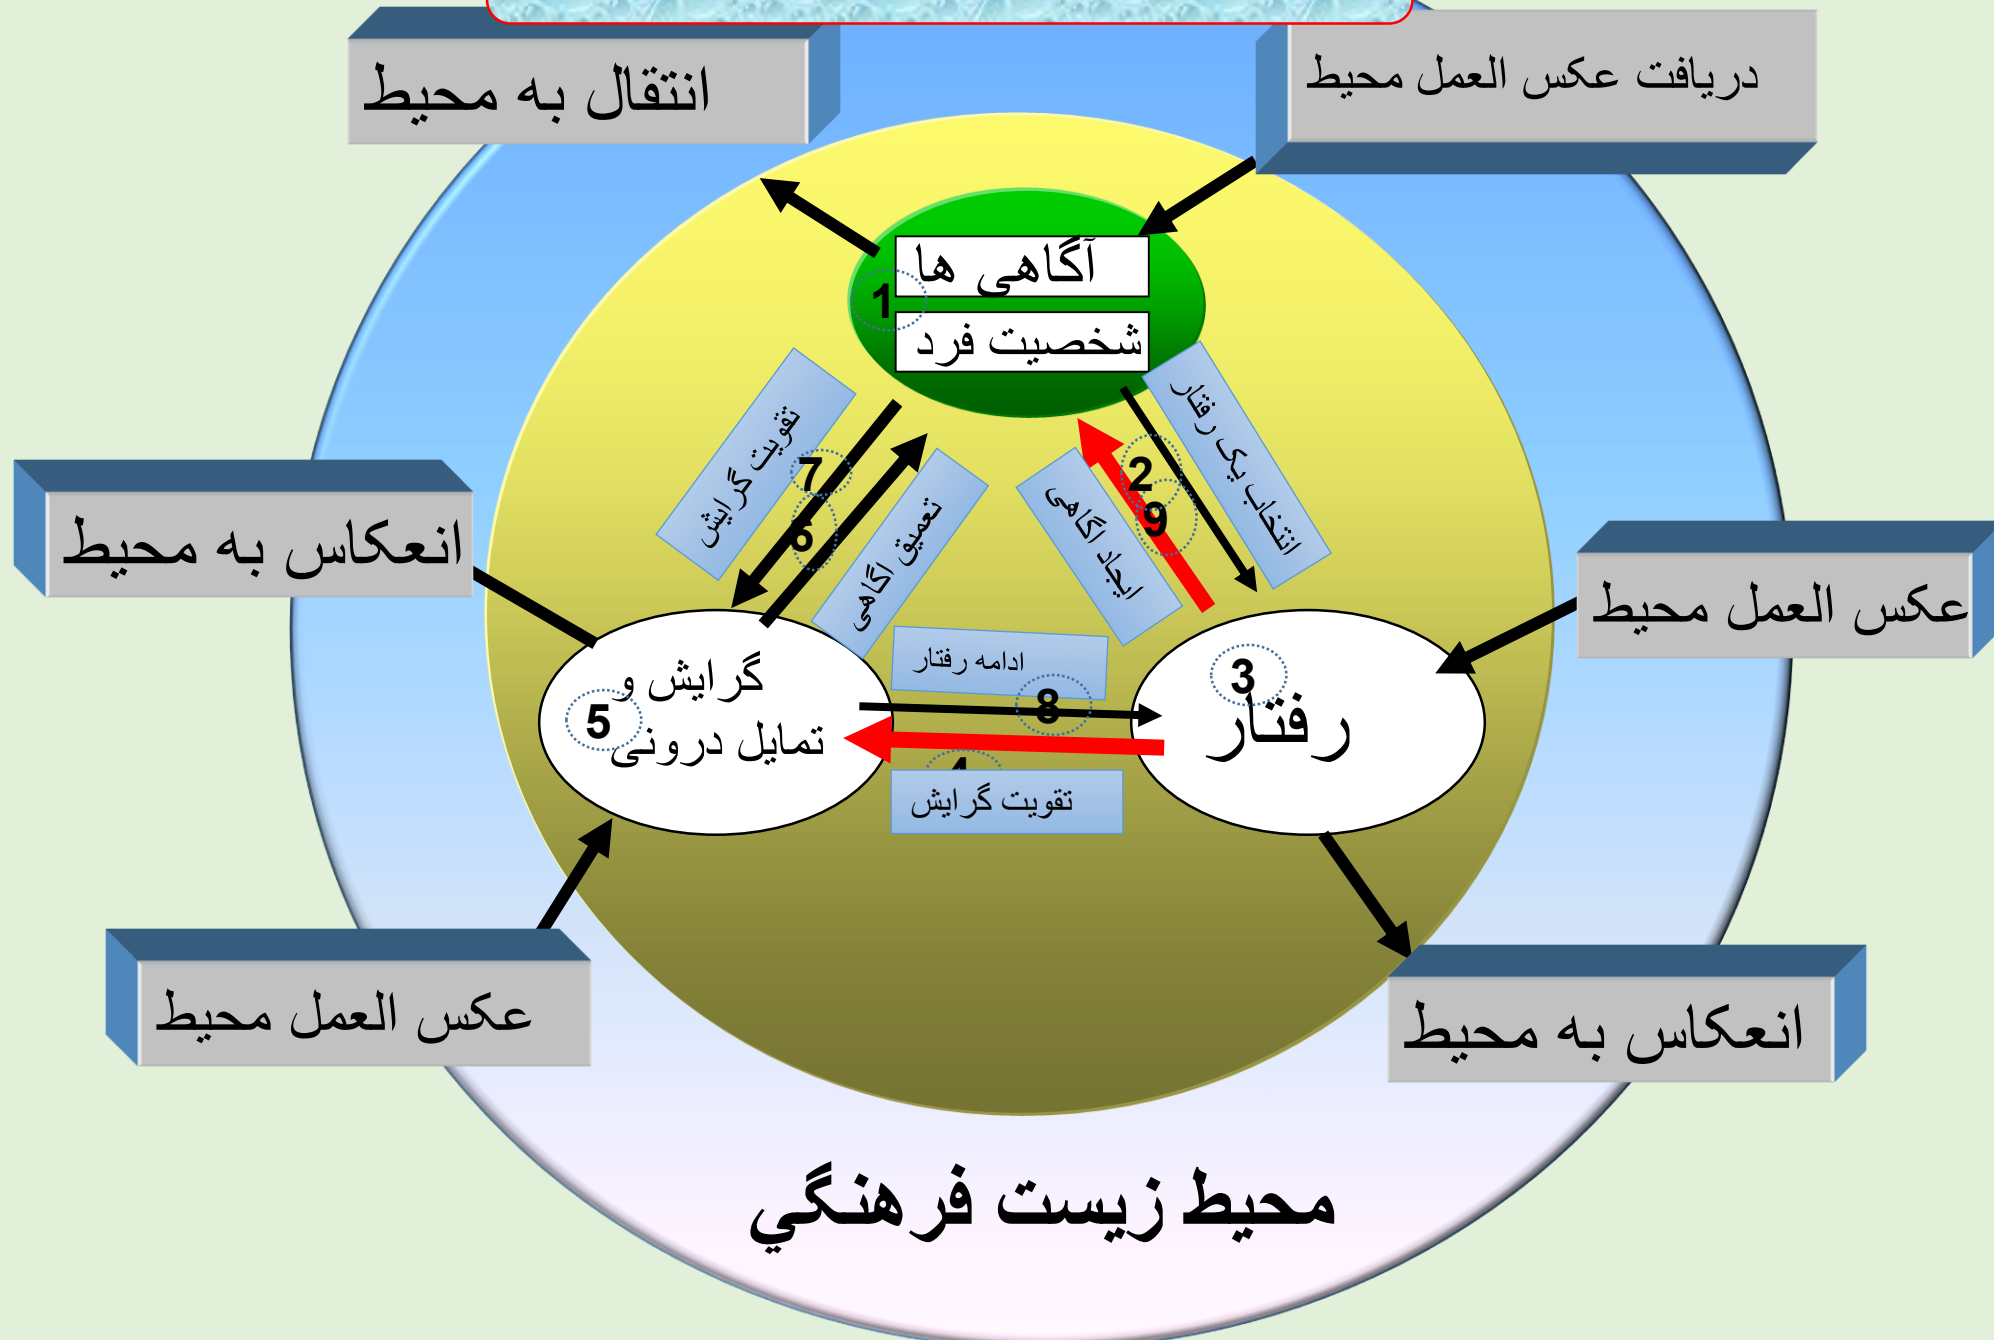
انتقال به محیط

دریافت عکس العمل محیط

آگاهی ها
1
شخصیت فرد

تقویت گرایش
7
6

تعمیق اگاهی

ایجاد اگاهی
2
9

انتخاب یک رفتار

انعکاس به محیط

عکس العمل محیط

گرایش و
5
تمایل درونی

ادامه رفتار
8

3
رفتار

4
تقویت گرایش

عکس العمل محیط

انعکاس به محیط

محیط زیست فرهنگي